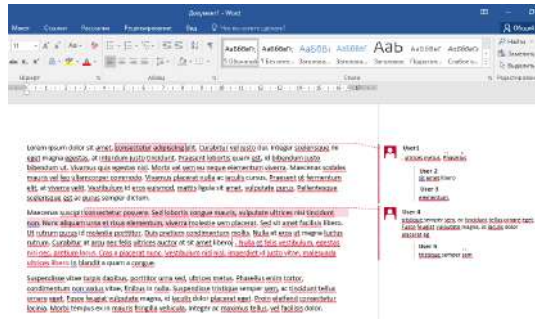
Документ - Word

Файл Главная Вставка Конструктор Макет Ссылки Рассылки Рецензирование Вид Что вы хотите сделать?

Общий доступ

АаБбВвГг АаБбВвГг АаБбВ АаБбВвГ АаБ АаБбВвГ АаБбВвГг
1 Обычный 1 Без инте... Заголово... Заголово... Заголово... Подзагол... Слабое в...

Найти
Заменить
Выделить

Буфер обмена Шрифт Абзац Стили Редактирование

Lorem ipsum dolor sit amet, consectetur adipiscing elit. Curabitur vel justo dui. Integer scelerisque ne eget magna egestas, at interdum justo tincidunt. Praesent lobortis quam est, at bibendum justo bibendum ut. Vivamus quis egestas nisl. Morbi vel sem eu neque elementum viverra. Maecenas sodales mauris vel leo ullamcorper commodo. Vivamus placerat nulla ac iaculis cursus. Praesent id fermentum elit, at viverra velit. Vestibulum id eros euismod, mattis ligula sit amet, vulputate purus. Pellentesque scelerisque est ac purus semper dictum.

Maecenas suscipit consectetur posuere. Sed lobortis congue mauris, vulputate ultrices nisi tincidunt non. Nunc aliquam urna et risus elementum, viverra molestie sem placerat. Sed sit amet facilisis libero. Ut rutrum purus id molestie porttitor. Duis pretium condimentum mollis. Nulla et arcu ut magna luctus rutrum. Curabitur at arcu nec felis ultrices auctor ut sit amet libero. Nulla et felis vestibulum, egestas nisi nec, pretium lorem. Cras a placerat nunc. Vestibulum nisl nisl, imperdiet et justo vitae, malesuada ultrices libero in blandit a quam a congue.

Suspendisse vitae turpis dapibus, porttitor urna sed, ultrices metus. Phasellus enim tortor, condimentum non purus vitae, finibus in nulla. Suspendisse tristique semper sem, ac tincidunt tellus ornare eget. Fusce feugiat vulputate magna, id iaculis dolor placerat eget. Proin eleifend consectetur lacinia. Morbi tempus ex in mauris fringilla vehicula. Integer ac maximus tellus, vel facilisis dolor.

User 1
Lorem metus. Phasellus

User 2
Ut amet libero.

User 3
consectetur.

User 4
tincidunt semper sem, ac tincidunt tellus ornare eget. Fusce feugiat vulputate magna, id iaculis dolor placerat eget.

User 5
tincidunt semper sem